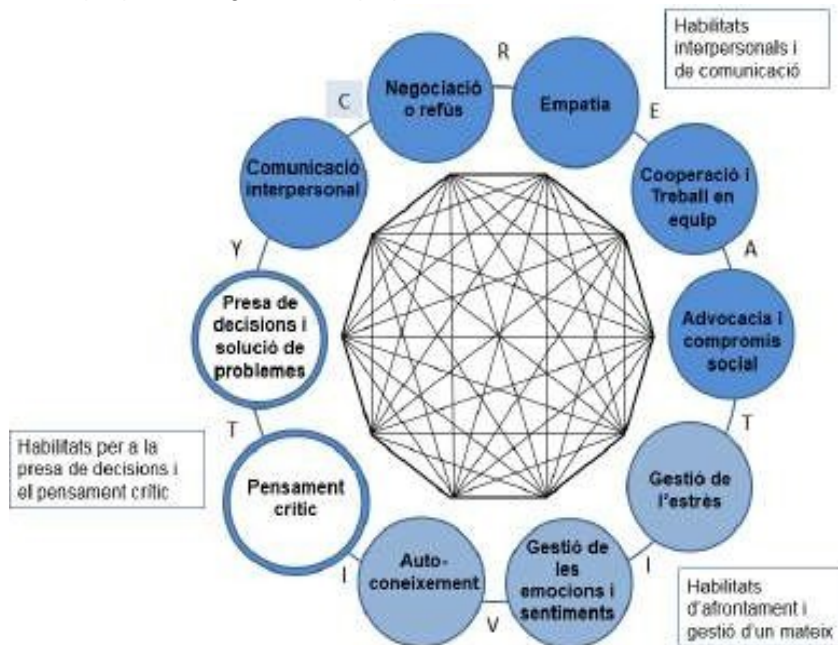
Habilitats interpersonals i de comunicació

R

C

Negociació o refús

Empatia

E

Comunicació interpersonal

Cooperació i Treball en equip

A

Y

Presa de decisions i solució de problemes

Advocacia i compromís social

T

Habilitats per a la presa de decisions i el pensament crític

T

Pensament crític

Gestió de l'estrès

I

Auto-coneixement

Gestió de les emocions i sentiments

I

V

Habilitats d'afrontament i gestió d'un mateix